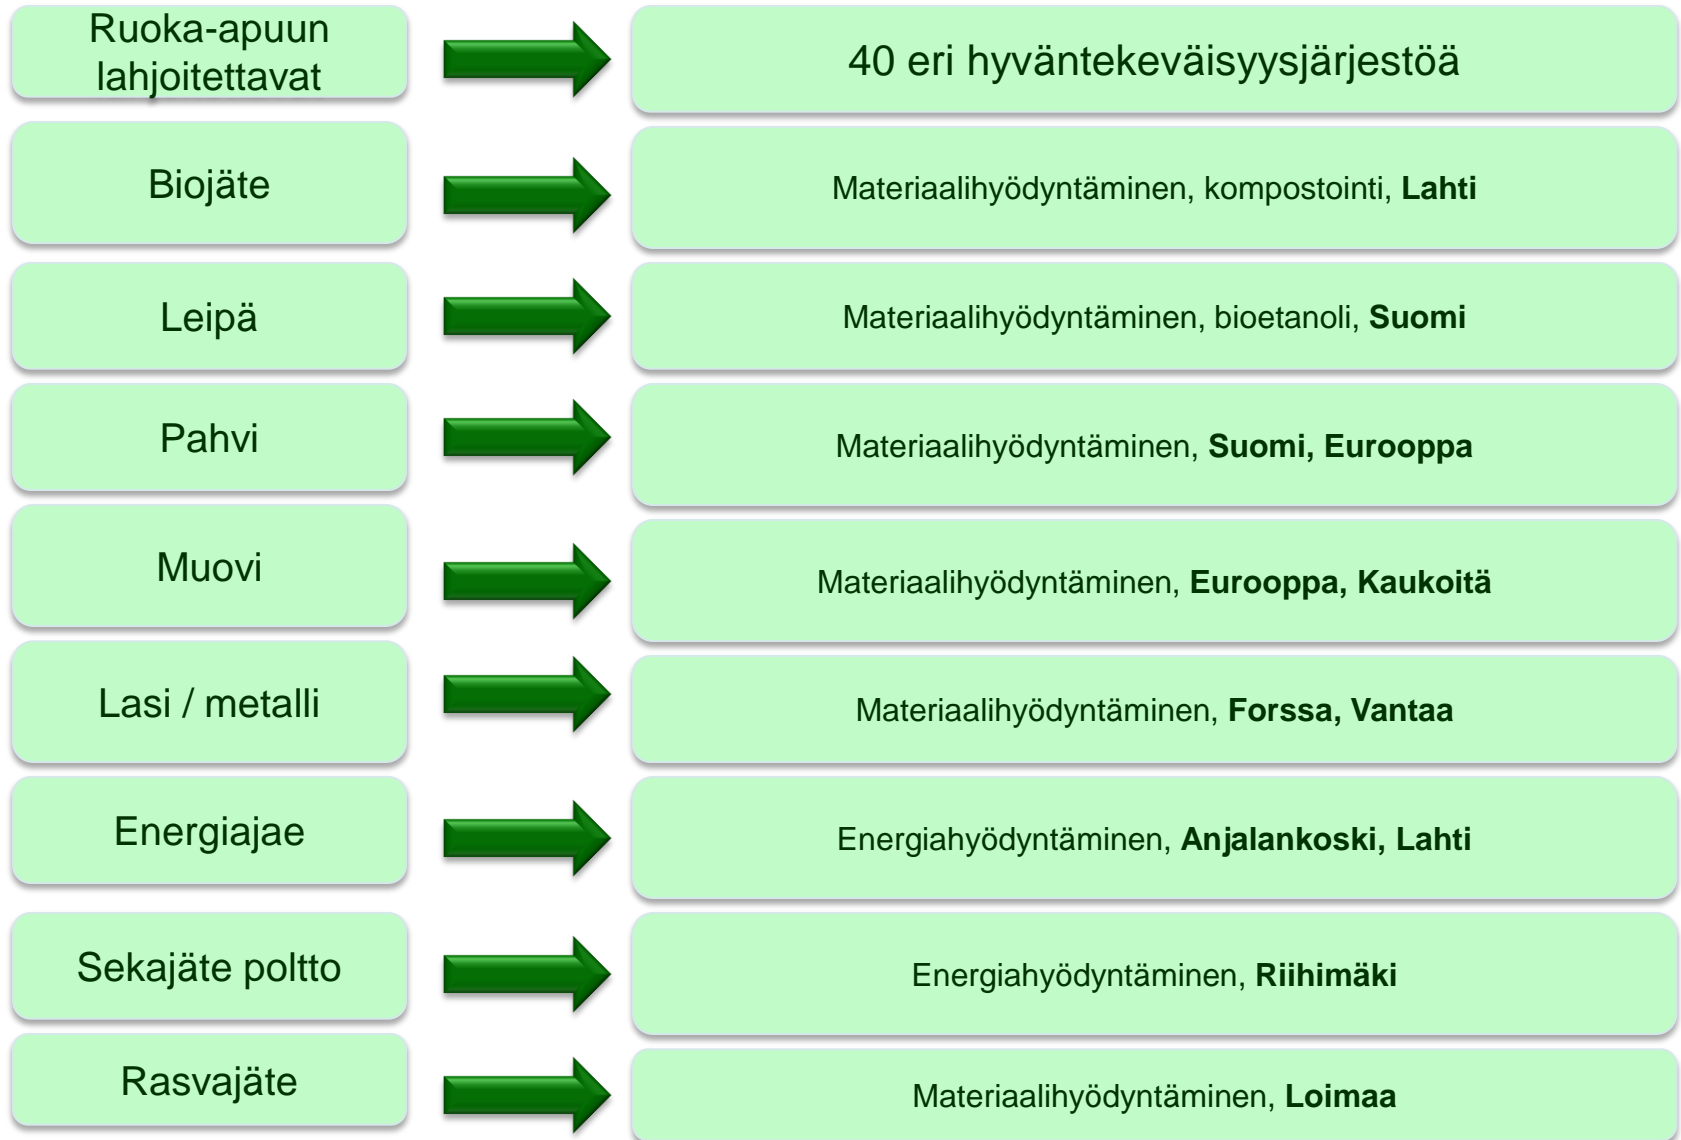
Ruoka-apuun lahjoitettavat

40 eri hyväntekeväisyysjärjestöä

Biojäte

Materiaalihyödyntäminen, kompostointi, **Lahti**

Leipä

Materiaalihyödyntäminen, bioetanoli, **Suomi**

Pahvi

Materiaalihyödyntäminen, **Suomi, Eurooppa**

Muovi

Materiaalihyödyntäminen, **Eurooppa, Kaukoitä**

Lasi / metalli

Materiaalihyödyntäminen, **Forssa, Vantaa**

Energiajae

Energiahyödyntäminen, **Anjalankoski, Lahti**

Sekajäte poltto

Energiahyödyntäminen, **Riihimäki**

Rasvajäte

Materiaalihyödyntäminen, **Loimaa**